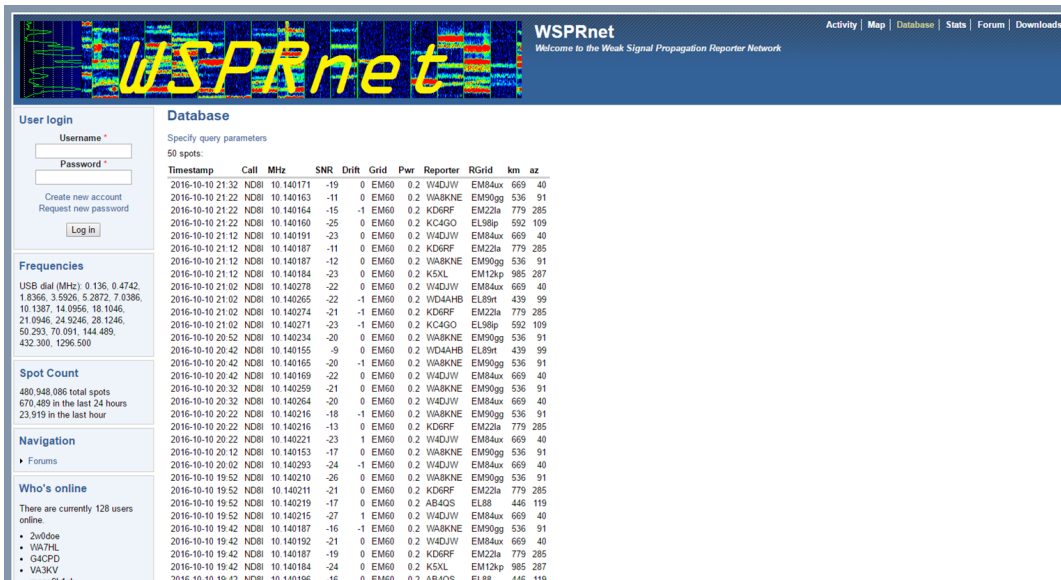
WSPRnet

WSPRnet
Welcome to the Weak Signal Propagation Reporter Network

Activity | Map | Database | Stats | Forum | Downloads

User login
Username *
Password *
Create new account
Request new password
Log in

Frequencies
USB dial (MHz): 0.136, 0.4742, 1.8366, 3.5926, 5.2872, 7.0386, 10.1387, 14.0956, 18.1046, 21.0946, 24.9246, 28.1246, 50.293, 70.091, 144.489, 432.300, 1296.500

Spot Count
480,948,086 total spots
670,489 in the last 24 hours
23,919 in the last hour

Navigation
Forums

Who's online
There are currently 128 users online.
2w0doe
WA7HL
G4CPD
VA3KV

Database
Specify query parameters
50 spots:

| Timestamp | Call | MHz | SNR | Drift | Grid | Pwr | Reporter | RGrid | km | az |
|---|---|---|---|---|---|---|---|---|---|---|
| 2016-10-10 21:32 | ND8I | 10.140171 | -19 | 0 | EM60 | 0.2 | W4DJW | EM84ux | 669 | 40 |
| 2016-10-10 21:22 | ND8I | 10.140163 | -11 | 0 | EM60 | 0.2 | WA8KNE | EM90gg | 536 | 91 |
| 2016-10-10 21:22 | ND8I | 10.140164 | -15 | -1 | EM60 | 0.2 | KD6RF | EM22la | 779 | 285 |
| 2016-10-10 21:22 | ND8I | 10.140160 | -25 | 0 | EM60 | 0.2 | KC4GO | EL98ip | 592 | 109 |
| 2016-10-10 21:12 | ND8I | 10.140191 | -23 | 0 | EM60 | 0.2 | W4DJW | EM84ux | 669 | 40 |
| 2016-10-10 21:12 | ND8I | 10.140187 | -11 | 0 | EM60 | 0.2 | KD6RF | EM22la | 779 | 285 |
| 2016-10-10 21:12 | ND8I | 10.140187 | -12 | 0 | EM60 | 0.2 | WA8KNE | EM90gg | 536 | 91 |
| 2016-10-10 21:12 | ND8I | 10.140184 | -23 | 0 | EM60 | 0.2 | K5XL | EM12kp | 985 | 287 |
| 2016-10-10 21:02 | ND8I | 10.140278 | -22 | 0 | EM60 | 0.2 | W4DJW | EM84ux | 669 | 40 |
| 2016-10-10 21:02 | ND8I | 10.140265 | -22 | -1 | EM60 | 0.2 | WD4AHB | EL89rt | 439 | 99 |
| 2016-10-10 21:02 | ND8I | 10.140274 | -21 | -1 | EM60 | 0.2 | KD6RF | EM22la | 779 | 285 |
| 2016-10-10 21:02 | ND8I | 10.140271 | -23 | -1 | EM60 | 0.2 | KC4GO | EL98ip | 592 | 109 |
| 2016-10-10 20:52 | ND8I | 10.140234 | -20 | 0 | EM60 | 0.2 | WA8KNE | EM90gg | 536 | 91 |
| 2016-10-10 20:42 | ND8I | 10.140155 | -9 | 0 | EM60 | 0.2 | WD4AHB | EL89rt | 439 | 99 |
| 2016-10-10 20:42 | ND8I | 10.140165 | -20 | -1 | EM60 | 0.2 | WA8KNE | EM90gg | 536 | 91 |
| 2016-10-10 20:42 | ND8I | 10.140169 | -22 | 0 | EM60 | 0.2 | W4DJW | EM84ux | 669 | 40 |
| 2016-10-10 20:32 | ND8I | 10.140259 | -21 | 0 | EM60 | 0.2 | WA8KNE | EM90gg | 536 | 91 |
| 2016-10-10 20:32 | ND8I | 10.140264 | -20 | 0 | EM60 | 0.2 | W4DJW | EM84ux | 669 | 40 |
| 2016-10-10 20:22 | ND8I | 10.140216 | -18 | -1 | EM60 | 0.2 | WA8KNE | EM90gg | 536 | 91 |
| 2016-10-10 20:22 | ND8I | 10.140216 | -13 | 0 | EM60 | 0.2 | KD6RF | EM22la | 779 | 285 |
| 2016-10-10 20:22 | ND8I | 10.140221 | -23 | 1 | EM60 | 0.2 | W4DJW | EM84ux | 669 | 40 |
| 2016-10-10 20:12 | ND8I | 10.140153 | -17 | 0 | EM60 | 0.2 | WA8KNE | EM90gg | 536 | 91 |
| 2016-10-10 20:02 | ND8I | 10.140293 | -24 | -1 | EM60 | 0.2 | W4DJW | EM84ux | 669 | 40 |
| 2016-10-10 19:52 | ND8I | 10.140210 | -26 | 0 | EM60 | 0.2 | WA8KNE | EM90gg | 536 | 91 |
| 2016-10-10 19:52 | ND8I | 10.140211 | -21 | 0 | EM60 | 0.2 | KD6RF | EM22la | 779 | 285 |
| 2016-10-10 19:52 | ND8I | 10.140219 | -17 | 0 | EM60 | 0.2 | AB4QS | EL88 | 446 | 119 |
| 2016-10-10 19:52 | ND8I | 10.140215 | -27 | 1 | EM60 | 0.2 | W4DJW | EM84ux | 669 | 40 |
| 2016-10-10 19:42 | ND8I | 10.140187 | -16 | -1 | EM60 | 0.2 | WA8KNE | EM90gg | 536 | 91 |
| 2016-10-10 19:42 | ND8I | 10.140192 | -21 | 0 | EM60 | 0.2 | W4DJW | EM84ux | 669 | 40 |
| 2016-10-10 19:42 | ND8I | 10.140187 | -19 | 0 | EM60 | 0.2 | KD6RF | EM22la | 779 | 285 |
| 2016-10-10 19:42 | ND8I | 10.140184 | -24 | 0 | EM60 | 0.2 | K5XL | EM12kp | 985 | 287 |
| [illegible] | ND8I | 10.140196 | -16 | 0 | EM60 | 0.2 | AB4QS | EL88 | 446 | 119 |